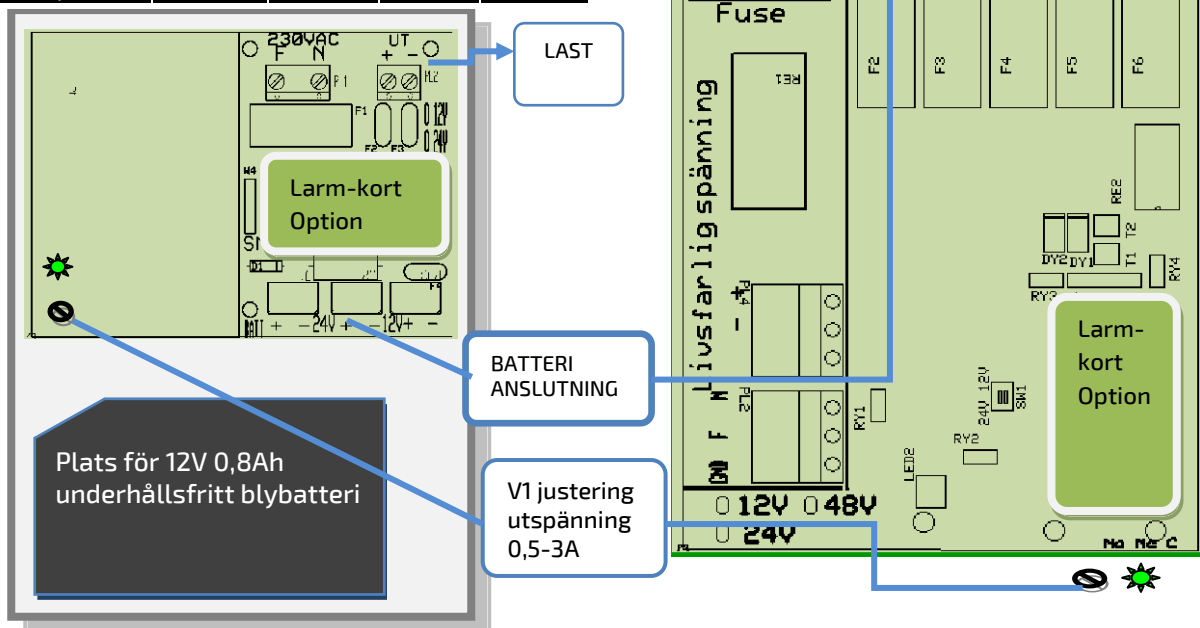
230VAC
F N
P1
UT
+ -
PL2
LAST
F1
F2 F3
12V
24V
Larm-kort Option
SW
+ -24V + -12V+ -
Plats för 12V 0,8Ah underhållsfritt blybatteri
BATTERI ANSLUTNING
V1 justering utspänning 0,5-3A
Fuse
RE1
F2
F3
F4
F5
F6
Livsfarlig spänning
RE2
T2
DY2 DY1
T1
RY4
RY3
PL4
+ -
Larm-kort Option
PL2
N
F
GND
RY1
24V 12V
SW1
RY2
LED2
12V 48V
24V
No Nc C